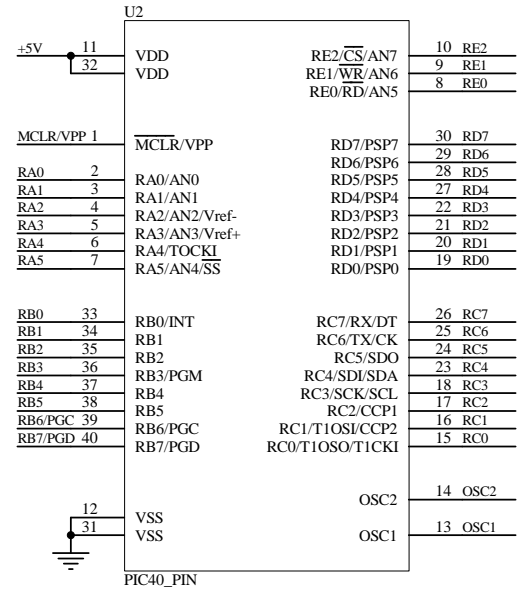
U2

+5V 11 VDD
32 VDD

MCLR/VPP 1 $\overline{MCLR}$/VPP

RA0 2 RA0/AN0
RA1 3 RA1/AN1
RA2 4 RA2/AN2/Vref-
RA3 5 RA3/AN3/Vref+
RA4 6 RA4/TOCKI
RA5 7 RA5/AN4/$\overline{SS}$

RB0 33 RB0/INT
RB1 34 RB1
RB2 35 RB2
RB3 36 RB3/PGM
RB4 37 RB4
RB5 38 RB5
RB6/PGC 39 RB6/PGC
RB7/PGD 40 RB7/PGD

12 VSS
31 VSS

PIC40_PIN

RE2/$\overline{CS}$/AN7 10 RE2
RE1/$\overline{WR}$/AN6 9 RE1
RE0/RD/AN5 8 RE0

RD7/PSP7 30 RD7
RD6/PSP6 29 RD6
RD5/PSP5 28 RD5
RD4/PSP4 27 RD4
RD3/PSP3 22 RD3
RD2/PSP2 21 RD2
RD1/PSP1 20 RD1
RD0/PSP0 19 RD0

RC7/RX/DT 26 RC7
RC6/TX/CK 25 RC6
RC5/SDO 24 RC5
RC4/SDI/SDA 23 RC4
RC3/SCK/SCL 18 RC3
RC2/CCP1 17 RC2
RC1/T1OSI/CCP2 16 RC1
RC0/T1OSO/T1CKI 15 RC0

OSC2 14 OSC2
OSC1 13 OSC1